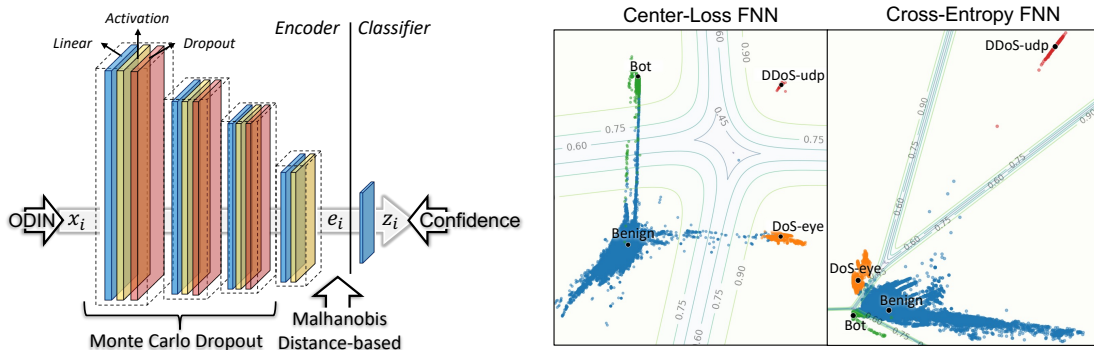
Activation
Linear
Dropout
Encoder
Classifier
ODIN
$x_i$
$e_i$
$z_i$
Confidence
Monte Carlo Dropout
Malhanobis Distance-based

Center-Loss FNN
0.90
Bot
DDoS-udp
0.75
0.60
0.45
0.75
Benign
DoS-eye
0.90
0.75
0.60

Cross-Entropy FNN
DDoS-udp
0.75
0.90
0.60
0.75
0.60
DoS-eye
Benign
Bot
0.75